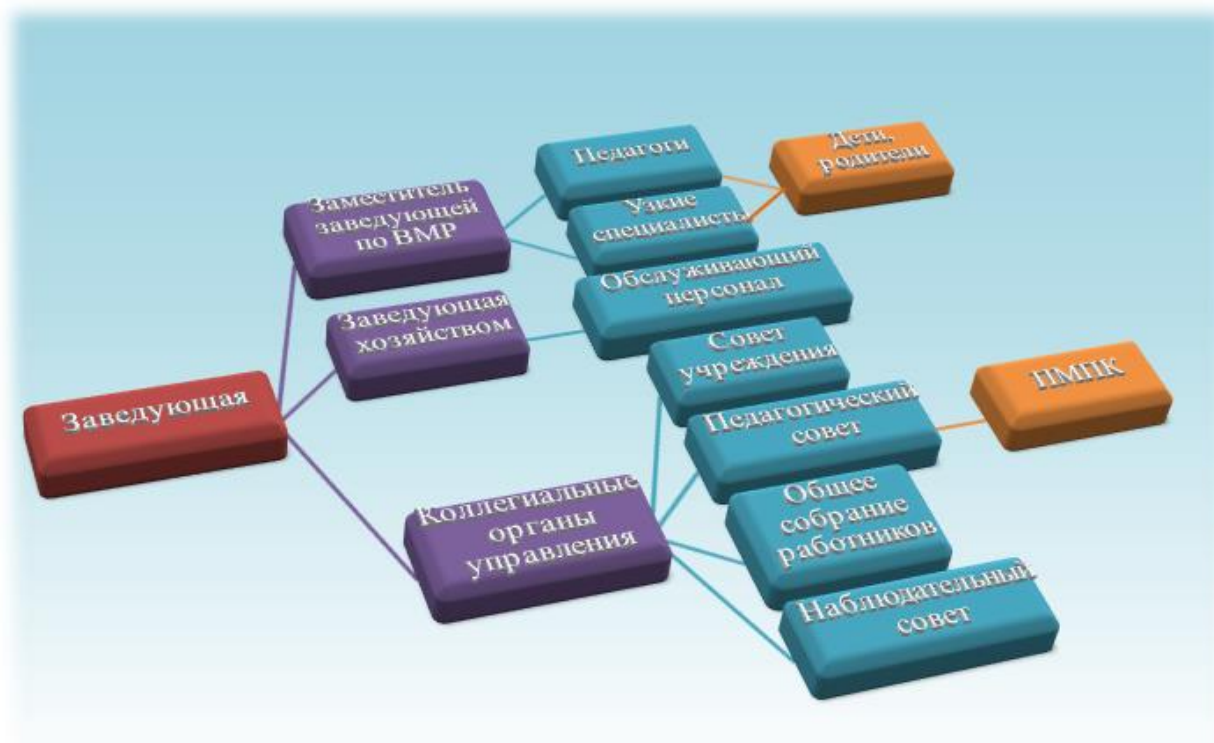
Заведующая

Заместитель заведующей по ВМР

Заведующая хозяйством

Коллегиальные органы управления

Педагоги

Узкие специалисты

Дети, родители

Обслуживающий персонал

Совет учреждения

Педагогический совет

ПМПК

Общее собрание работников

Наблюдательный совет